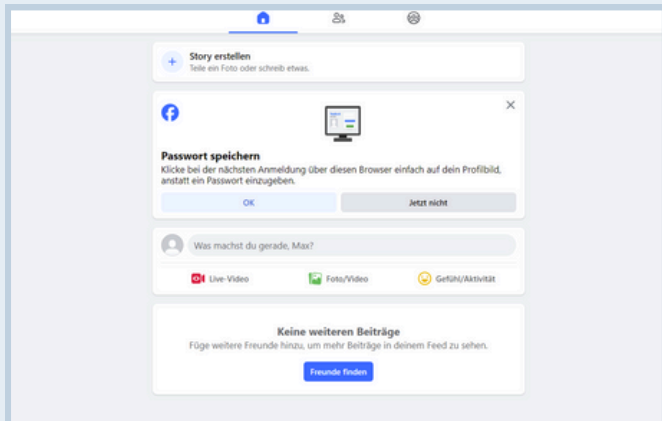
Story erstellen
Teile ein Foto oder schreib etwas.

Passwort speichern
Klicke bei der nächsten Anmeldung über diesen Browser einfach auf dein Profilbild, anstatt ein Passwort einzugeben.

OK

Jetzt nicht

Was machst du gerade, Max?

Live-Video

Foto/Video

Gefühl/Aktivität

Keine weiteren Beiträge
Füge weitere Freunde hinzu, um mehr Beiträge in deinem Feed zu sehen.

Freunde finden